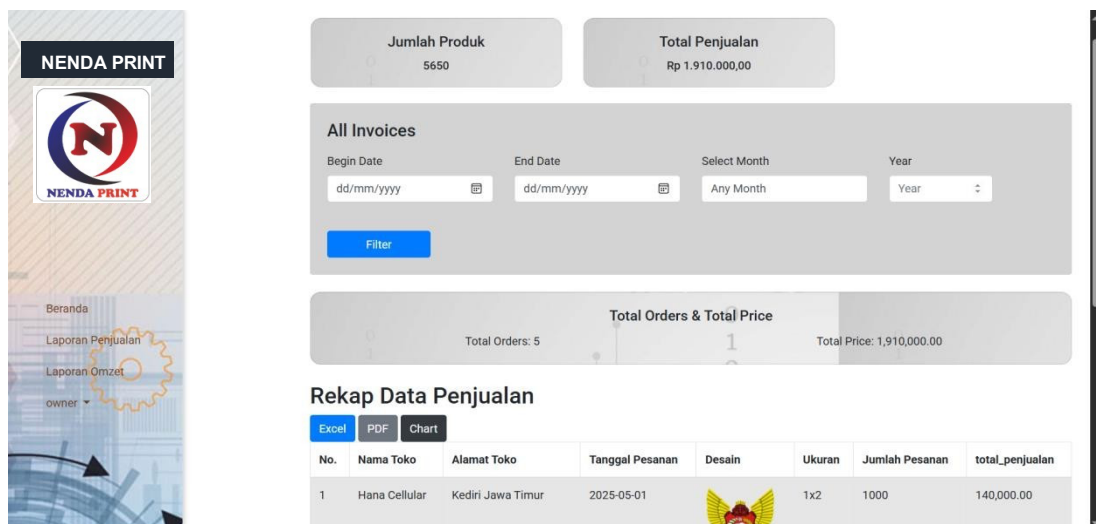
NENDA PRINT

NENDA PRINT

Beranda
Laporan Penjualan
Laporan Omzet
owner

Jumlah Produk
5650

Total Penjualan
Rp 1.910.000,00

All Invoices

Begin Date
dd/mm/yyyy

End Date
dd/mm/yyyy

Select Month
Any Month

Year
Year

Filter

Total Orders & Total Price
Total Orders: 5
Total Price: 1,910,000.00

Rekap Data Penjualan

Excel PDF Chart

| No. | Nama Toko | Alamat Toko | Tanggal Pesanan | Desain | Ukuran | Jumlah Pesanan | total_penjualan |
|---|---|---|---|---|---|---|---|
| 1 | Hana Cellular | Kediri Jawa Timur | 2025-05-01 | | 1x2 | 1000 | 140,000.00 |